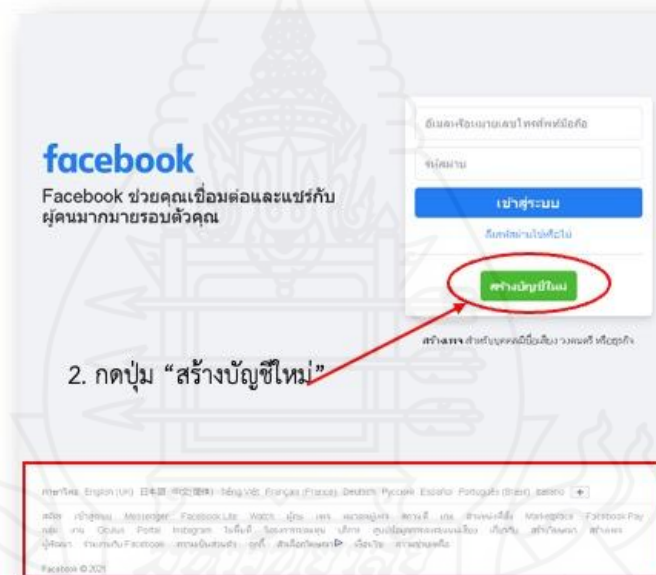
facebook

Facebook ช่วยคุณเชื่อมต่อและแชร์กับผู้คนมากมายรอบตัวคุณ

อีเมลหรือหมายเลขโทรศัพท์มือถือ

รหัสผ่าน

เข้าสู่ระบบ

ลืมรหัสผ่านใช่หรือไม่

สร้างบัญชีใหม่

สร้างเพจ สำหรับบุคคลที่มีชื่อเสียง วงดนตรี หรือธุรกิจ

2. กดปุ่ม “สร้างบัญชีใหม่”

ภาษาไทย English (UK) 日本語 中文(简体) Tiếng Việt Français (France) Deutsch Русский Español Português (Brasil) Italiano +

สมัคร เข้าสู่ระบบ Messenger Facebook Lite Watch ผู้คน เพจ หมวดหมู่เพจ สถานที่ เกม สำนักงานที่ตั้ง Marketplace Facebook Pay กลุ่ม งาน Oculus Portal Instagram ในพื้นที่ โครงการระดมทุน บริการ ศูนย์ข้อมูลการลงคะแนนเสียง เกี่ยวกับ สร้างโฆษณา สร้างเพจ ผู้พัฒนา ร่วมงานกับ Facebook ความเป็นส่วนตัว คุกกี้ ตัวเลือกโฆษณา เงื่อนไข ความช่วยเหลือ

Facebook © 2021